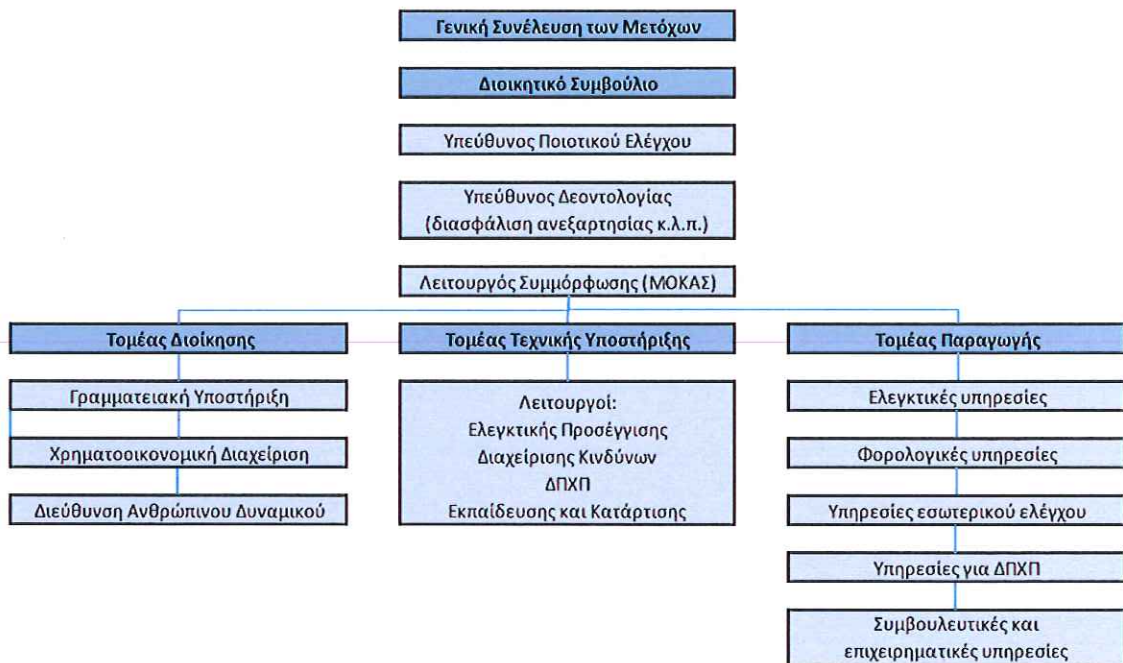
Γενική Συνέλευση των Μετόχων

Διοικητικό Συμβούλιο

Υπεύθυνος Ποιοτικού Ελέγχου

Υπεύθυνος Δεοντολογίας (διασφάλιση ανεξαρτησίας κ.λ.π.)

Λειτουργός Συμμόρφωσης (ΜΟΚΑΣ)

Τομέας Διοίκησης

Γραμματειακή Υποστήριξη

Χρηματοοικονομική Διαχείριση

Διεύθυνση Ανθρώπινου Δυναμικού

Τομέας Τεχνικής Υποστήριξης

Λειτουργοί:
Ελεγκτικής Προσέγγισης
Διαχείρισης Κινδύνων
ΔΠΧΠ
Εκπαίδευσης και Κατάρτισης

Τομέας Παραγωγής

Ελεγκτικές υπηρεσίες

Φορολογικές υπηρεσίες

Υπηρεσίες εσωτερικού ελέγχου

Υπηρεσίες για ΔΠΧΠ

Συμβουλευτικές και επιχειρηματικές υπηρεσίες